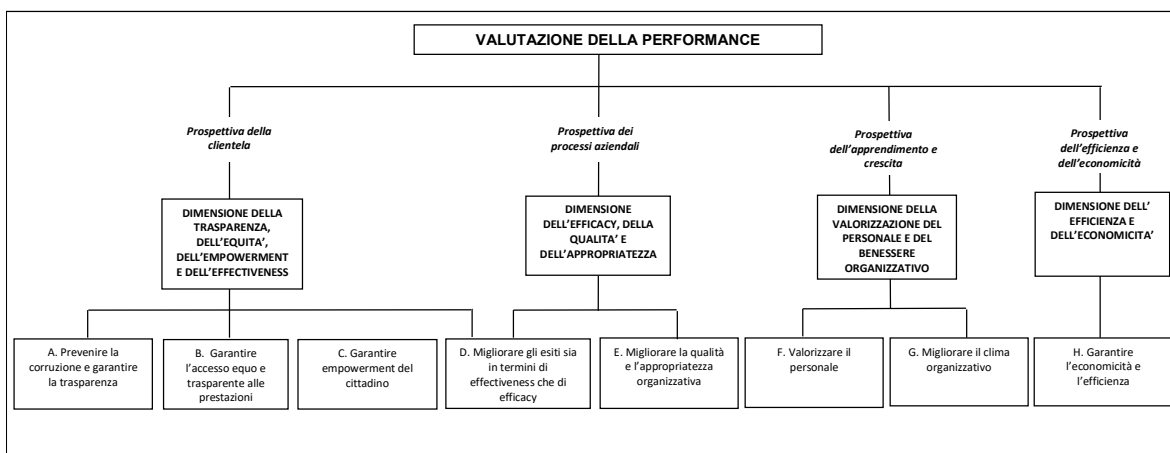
VALUTAZIONE DELLA PERFORMANCE

Prospettiva della clientela

DIMENSIONE DELLA TRASPARENZA, DELL'EQUITA', DELL'EMPOWERMENT E DELL'EFFECTIVENESS

Prospettiva dei processi aziendali

DIMENSIONE DELL'EFFICACY, DELLA QUALITA' E DELL'APPROPRIATEZZA

Prospettiva dell'apprendimento e crescita

DIMENSIONE DELLA VALORIZZAZIONE DEL PERSONALE E DEL BENESSERE ORGANIZZATIVO

Prospettiva dell'efficienza e dell'economicità

DIMENSIONE DELL' EFFICIENZA E DELL'ECONOMICITA'

A. Prevenire la corruzione e garantire la trasparenza

B. Garantire l'accesso equo e trasparente alle prestazioni

C. Garantire empowerment del cittadino

D. Migliorare gli esiti sia in termini di effectiveness che di efficacy

E. Migliorare la qualità e l'appropriatezza organizzativa

F. Valorizzare il personale

G. Migliorare il clima organizzativo

H. Garantire l'economicità e l'efficienza